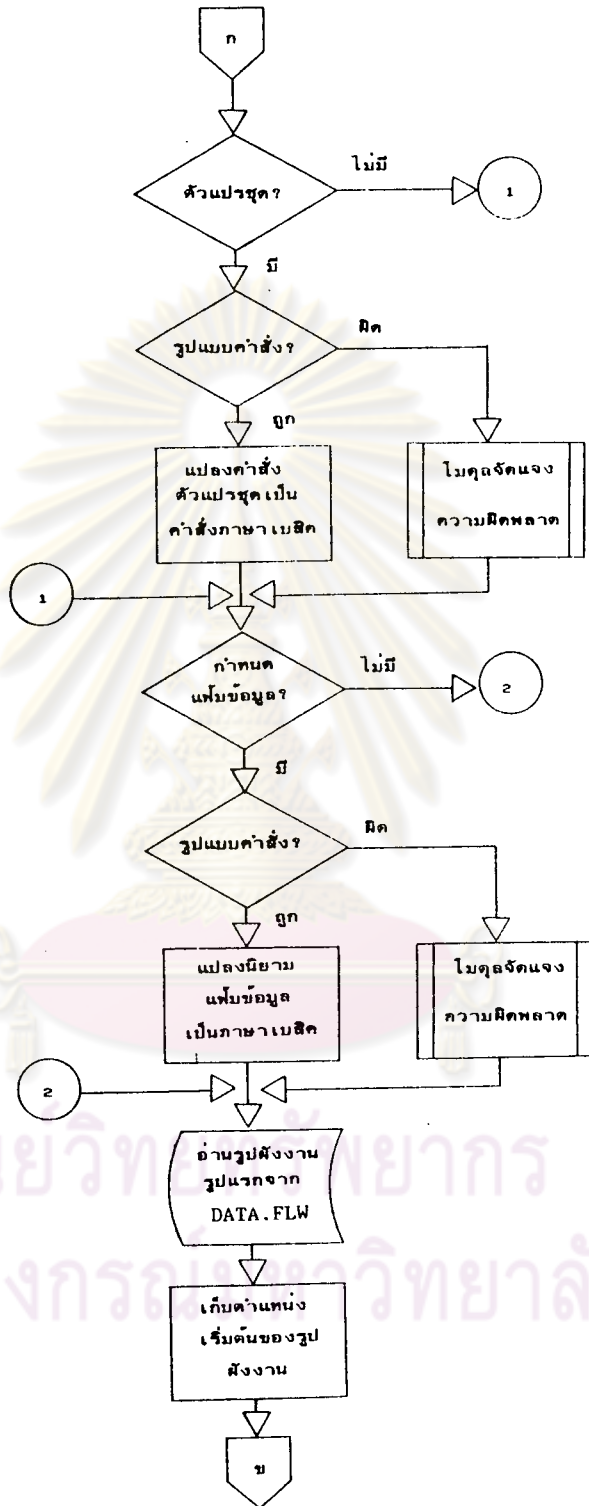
ก

ตัวแปรชุด?

ไม่มี

1

มี

รูปแบบคำสั่ง?

ผิด

ถูก

แปลงคำสั่ง ตัวแปรชุดเป็น คำสั่งภาษาเบสิค

โมดูลจัดแจง ความผิดพลาด

1

กำหนด แฟ้มข้อมูล?

ไม่มี

2

มี

รูปแบบคำสั่ง?

ผิด

ถูก

แปลงนิยาม แฟ้มข้อมูล เป็นภาษาเบสิค

โมดูลจัดแจง ความผิดพลาด

2

อ่านรูปผังงาน รูปแรกจาก DATA.FLW

เก็บตำแหน่ง เริ่มต้นของรูป ผังงาน

ข

ศูนย์วิทยทรัพยากร
จุฬาลงกรณ์มหาวิทยาลัย